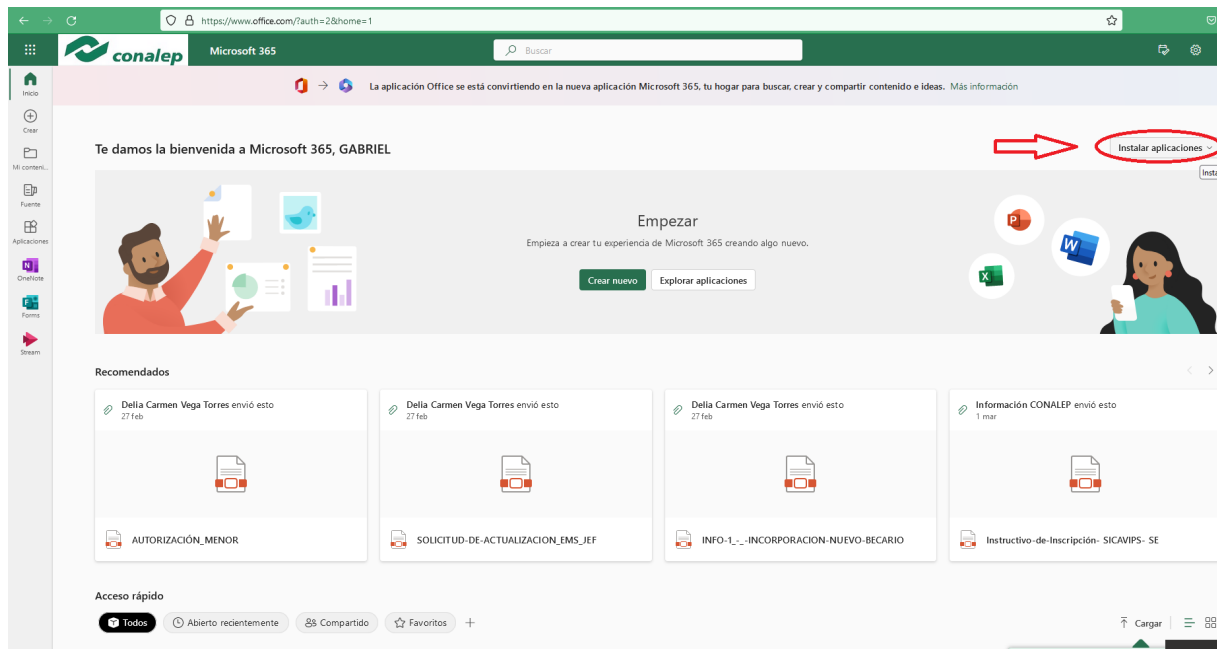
https://www.office.com/?auth=2&home=1

conalep
Microsoft 365
Buscar

Inicio
Crear
Mi conteni...
Fuente
Aplicaciones
OneNote
Forms
Stream

La aplicación Office se está convirtiendo en la nueva aplicación Microsoft 365, tu hogar para buscar, crear y compartir contenido e ideas. Más información

Te damos la bienvenida a Microsoft 365, GABRIEL

Instalar aplicaciones

Insta

Empezar
Empieza a crear tu experiencia de Microsoft 365 creando algo nuevo.
Crear nuevo
Explorar aplicaciones

Recomendados

Delia Carmen Vega Torres envió esto
27 feb
AUTORIZACIÓN_MENOR

Delia Carmen Vega Torres envió esto
27 feb
SOLICITUD-DE-ACTUALIZACION_EMS_JEF

Delia Carmen Vega Torres envió esto
27 feb
INFO-1_-_-INCORPORACION-NUEVO-BECARIO

Información CONALEP envió esto
1 mar
Instructivo-de-Inscripción- SICAVIPS- SE

Acceso rápido
Todos
Abierto recientemente
Compartido
Favoritos
Cargar